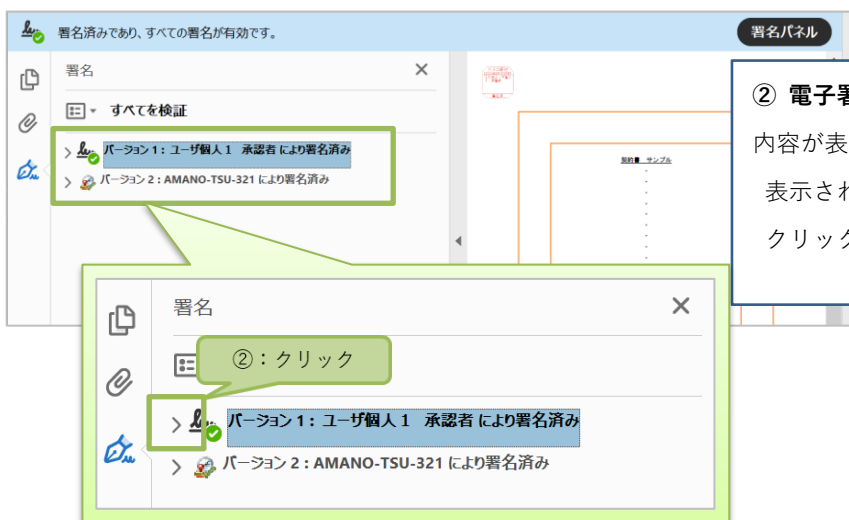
署名済みであり、すべての署名が有効です。

署名パネル

署名

すべてを検証

バージョン 1：ユーザ個人 1 承認者 により署名済み

バージョン 2：AMANO-TSU-321 により署名済み

契約書 サンプル

② 電子署

内容が表

表示され

クリック

署名

②：クリック

バージョン 1：ユーザ個人 1 承認者 により署名済み

バージョン 2：AMANO-TSU-321 により署名済み